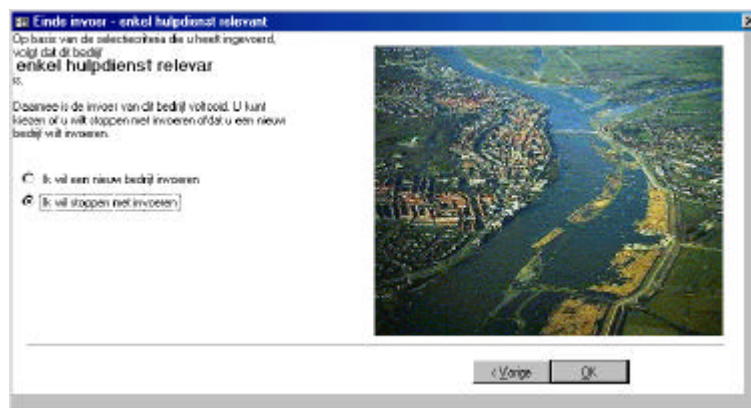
Einde invoer - enkel hulpdienst relevant

Op basis van de selectiecriteria die u heeft ingevoerd, volgt dat dit bedrijf
enkel hulpdienst relevar
is.

Daarmee is de invoer van dit bedrijf voltooid. U kunt kiezen of u wilt stoppen met invoeren of dat u een nieuw bedrijf wilt invoeren.

Ik wil een nieuw bedrijf invoeren

Ik wil stoppen met invoeren

< Vorige

OK